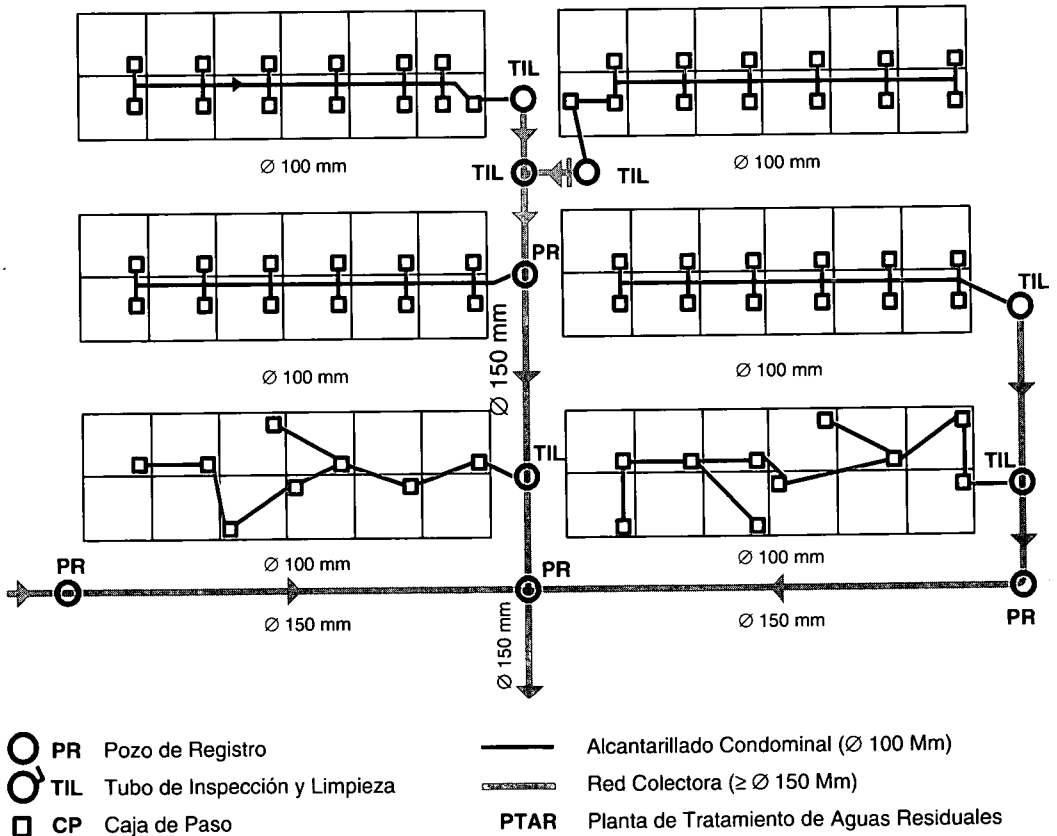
TIL

TIL

TIL

∅ 100 mm

∅ 100 mm

PR

TIL

∅ 150 mm

∅ 100 mm

∅ 100 mm

TIL

TIL

∅ 100 mm

∅ 100 mm

PR

PR

PR

∅ 150 mm

∅ 150 mm

∅ 150 mm

PR Pozo de Registro

TIL Tubo de Inspección y Limpieza

CP Caja de Paso

Alcantarillado Condominal (∅ 100 Mm)

Red Colectora (≥ ∅ 150 Mm)

PTAR Planta de Tratamiento de Aguas Residuales